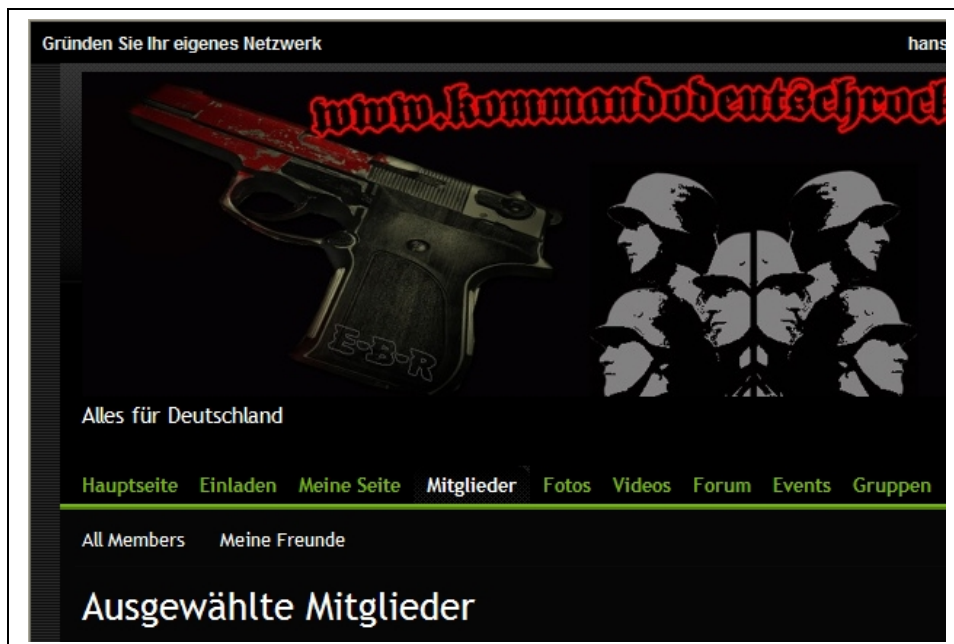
Gründen Sie Ihr eigenes Netzwerk

hans

www.kommandodeutschrock

E-B-R

Alles für Deutschland

Hauptseite Einladen Meine Seite Mitglieder Fotos Videos Forum Events Gruppen

All Members Meine Freunde

Ausgewählte Mitglieder